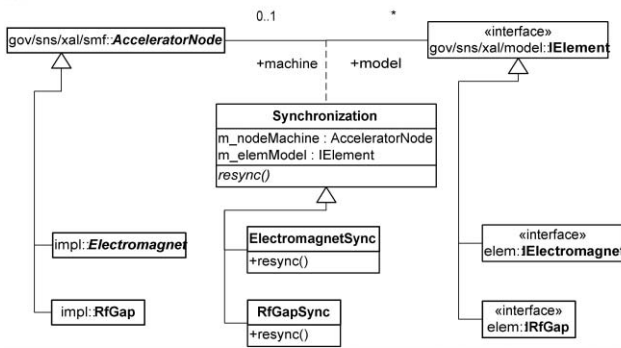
0..1

*

gov/sns/xal/smf::AcceleratorNode

«interface»
gov/sns/xal/model::IElement

+machine

+model

Synchronization
m_nodeMachine : AcceleratorNode
m_elemModel : IElement
resync()

impl::Electromagnet

impl::RfGap

ElectromagnetSync
+resync()

RfGapSync
+resync()

«interface»
elem::IElectromagnet

«interface»
elem::IRfGap